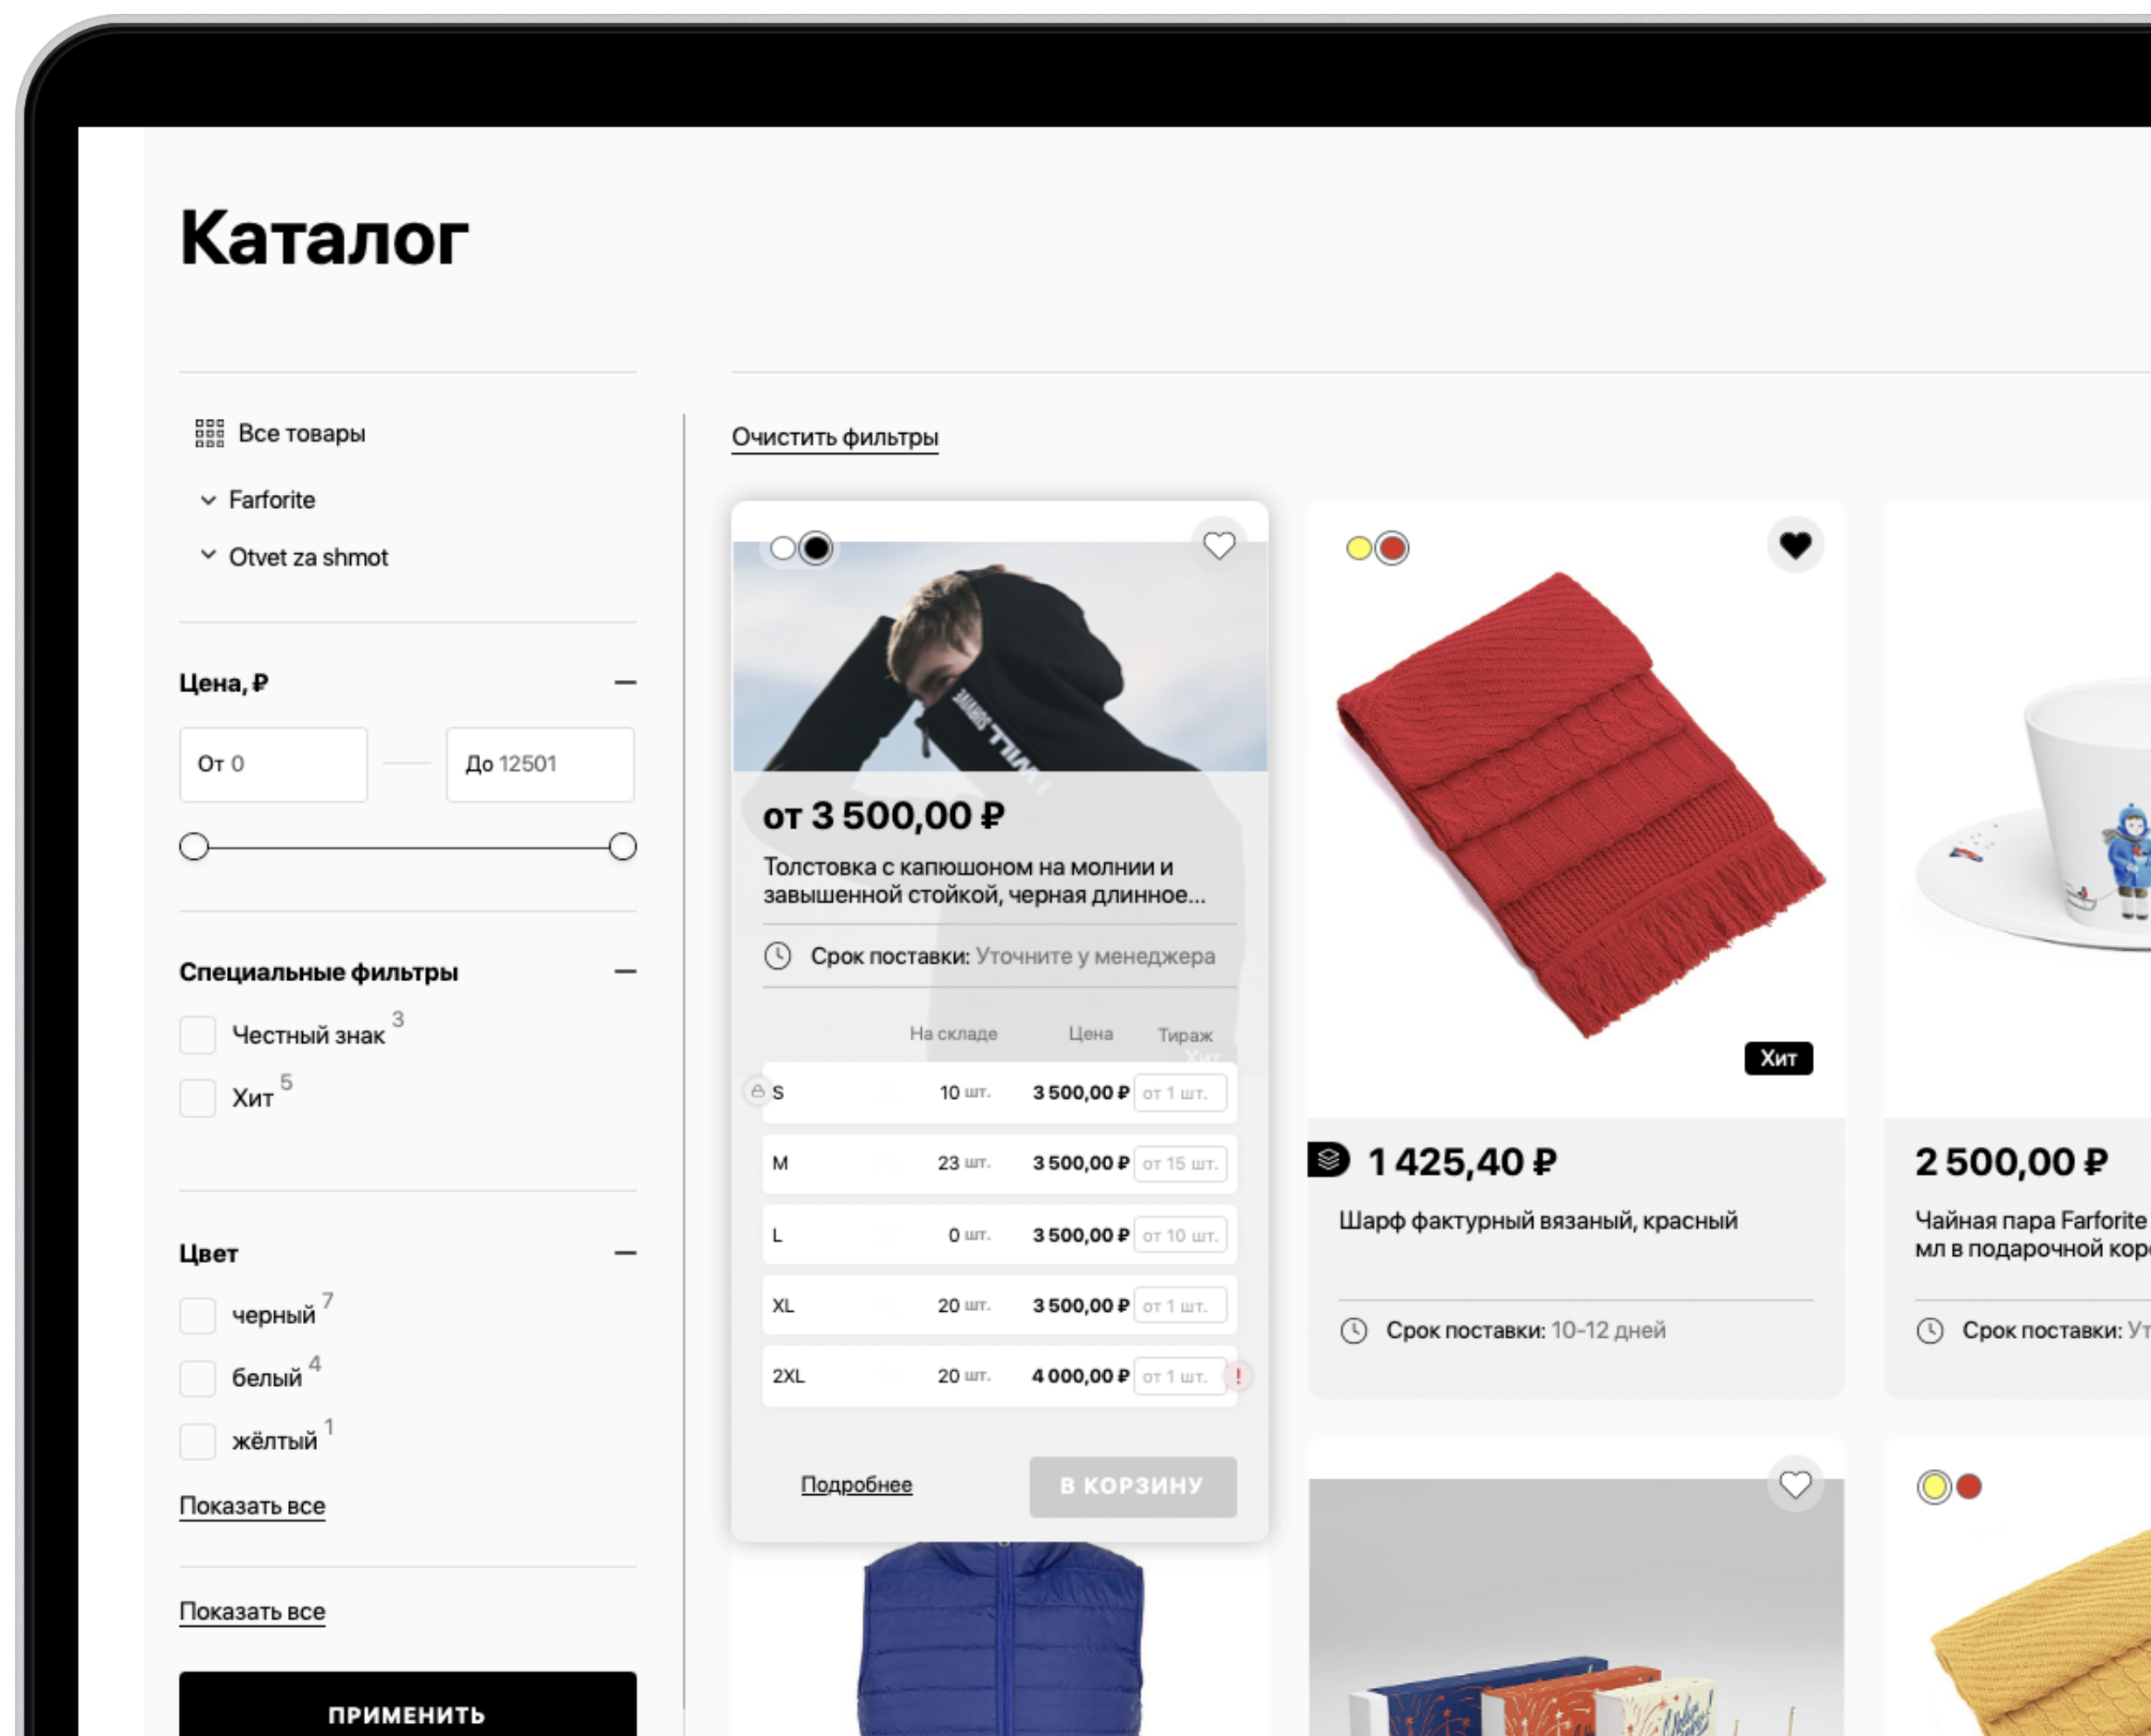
Каталог

Все товары

Farforite

Otvet za shmot

Цена, ₽

От 0

До 12501

Специальные фильтры

Честный знак 3

Хит 5

Цвет

черный 7

белый 4

жёлтый 1

Показать все

Показать все

ПРИМЕНИТЬ

Очистить фильтры

от 3 500,00 ₽

Толстовка с капюшоном на молнии и завышенной стойкой, черная длинное...

Срок поставки: Уточните у менеджера

| | На складе | Цена | Тираж |
|---|---|---|---|
| S | 10 шт. | 3 500,00 ₽ | от 1 шт. |
| M | 23 шт. | 3 500,00 ₽ | от 15 шт. |
| L | 0 шт. | 3 500,00 ₽ | от 10 шт. |
| XL | 20 шт. | 3 500,00 ₽ | от 1 шт. |
| 2XL | 20 шт. | 4 000,00 ₽ | от 1 шт. |

Подробнее

В КОРЗИНУ

Хит

1 425,40 ₽

Шарф фактурный вязаный, красный

Срок поставки: 10-12 дней

2 500,00 ₽

Чайная пара Farforite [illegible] мл в подарочной кор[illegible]

Срок поставки: Ут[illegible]